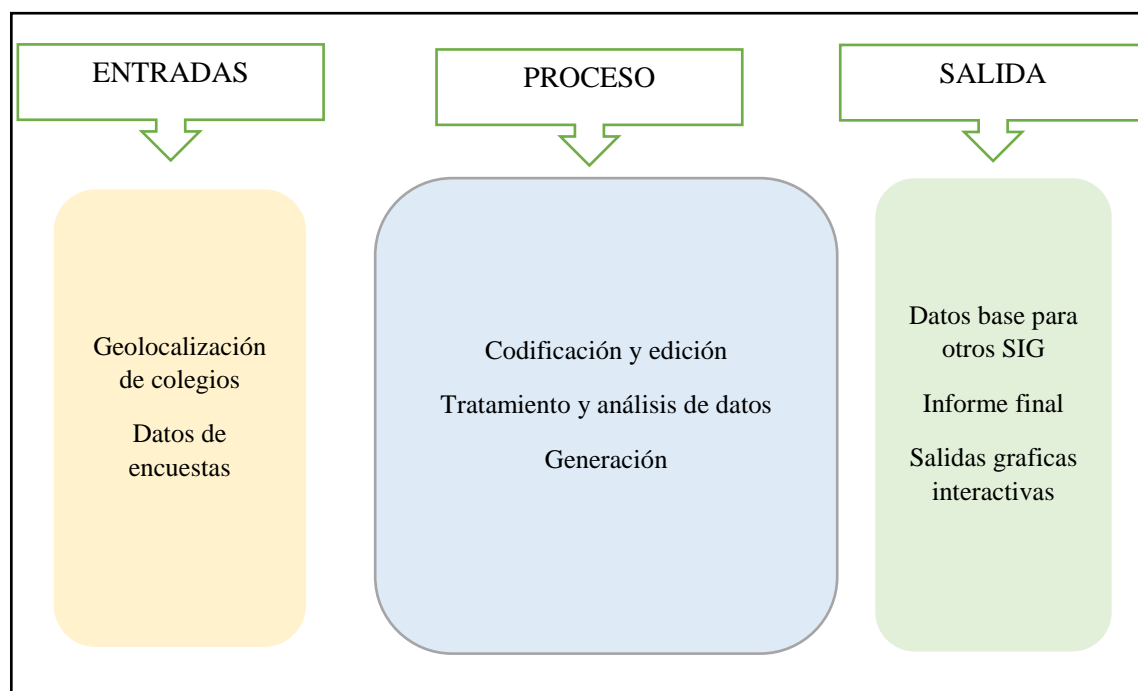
ENTRADAS

PROCESO

SALIDA

Geolocalización de colegios

Datos de encuestas

Codificación y edición

Tratamiento y análisis de datos

Generación

Datos base para otros SIG

Informe final

Salidas graficas interactivas